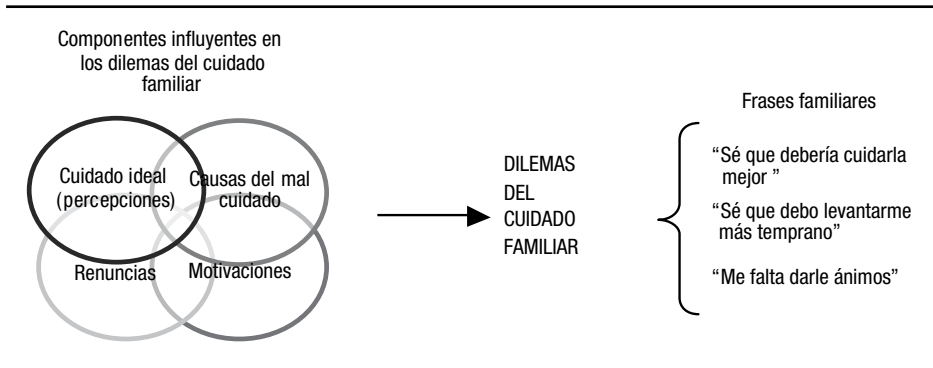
Componentes influyentes en los dilemas del cuidado familiar

Cuidado ideal (percepciones)

Causas del mal cuidado

Renuncias

Motivaciones

DILEMAS DEL CUIDADO FAMILIAR

Frases familiares

"Sé que debería cuidarla mejor "

"Sé que debo levantarme más temprano"

"Me falta darle ánimos"